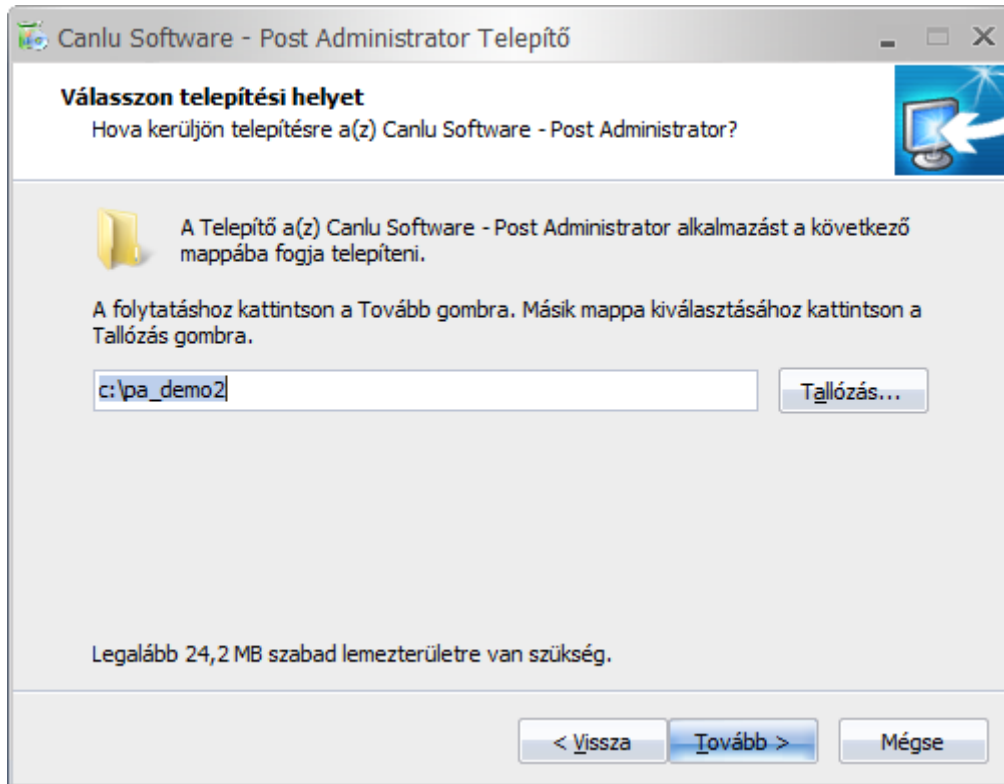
Canlu Software - Post Administrator Telepítő

Válasszon telepítési helyet
Hova kerüljön telepítésre a(z) Canlu Software - Post Administrator?

A Telepítő a(z) Canlu Software - Post Administrator alkalmazást a következő mappába fogja telepíteni.

A folytatáshoz kattintson a Tovább gombra. Másik mappa kiválasztásához kattintson a Tallózás gombra.

c:\pa_demo2

Tallózás...

Legalább 24,2 MB szabad lemezterületre van szükség.

< Vissza

Tovább >

Mégse